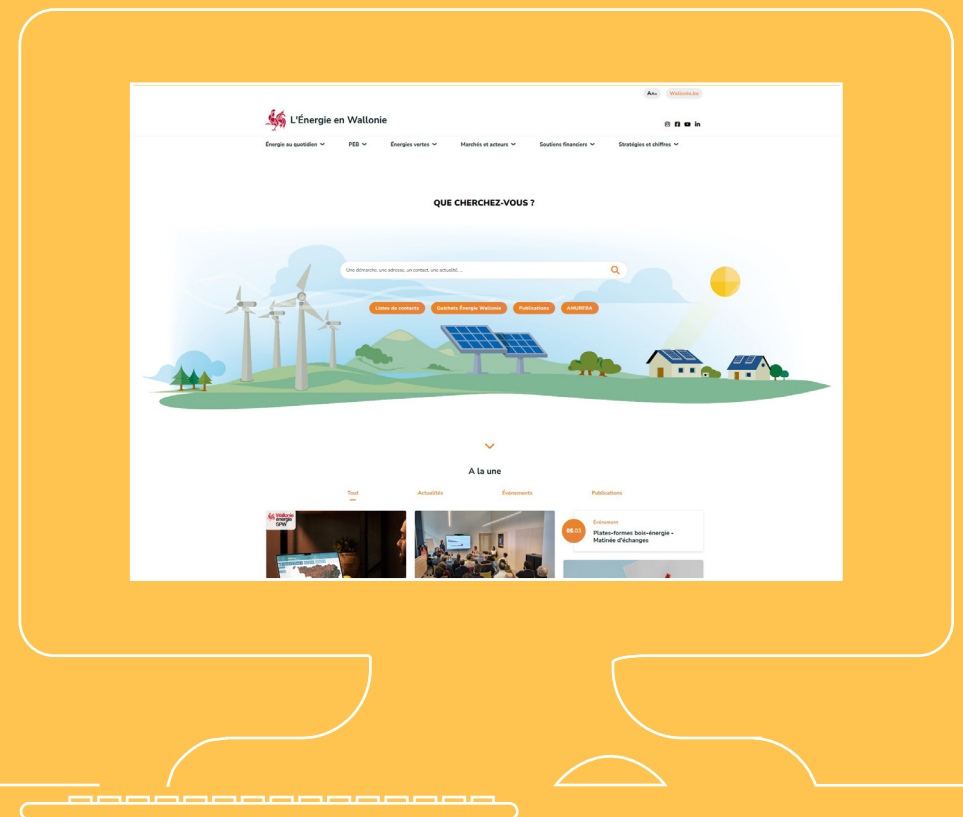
A+- Wallonie.be

L'Énergie en Wallonie

Énergie au quotidien PEB Énergies vertes Marchés et acteurs Soutiens financiers Stratégies et chiffres

QUE CHERCHEZ-VOUS ?

Une démarche, une adresse, un contact, une actualité...

Listes de contacts Guichets Énergie Wallonie Publications AMUREBA

A la une

Tout Actualités Événements Publications

Wallonie énergie SPW

06.03 Événement

Plates-formes bois-énergie - Matinée d'échanges